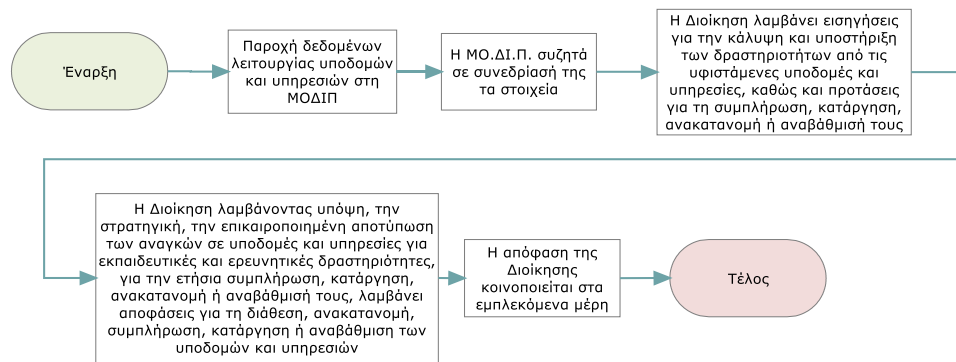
Έναρξη

Παροχή δεδομένων λειτουργίας υποδομών και υπηρεσιών στη ΜΟΔΙΠ

Η ΜΟ.ΔΙ.Π. συζητά σε συνεδρίασή της τα στοιχεία

Η Διοίκηση λαμβάνει εισηγήσεις για την κάλυψη και υποστήριξη των δραστηριοτήτων από τις υφιστάμενες υποδομές και υπηρεσίες, καθώς και προτάσεις για τη συμπλήρωση, κατάργηση, ανακατανομή ή αναβάθμισή τους

Η Διοίκηση λαμβάνοντας υπόψη, την στρατηγική, την επικαιροποιημένη αποτύπωση των αναγκών σε υποδομές και υπηρεσίες για εκπαιδευτικές και ερευνητικές δραστηριότητες, για την ετήσια συμπλήρωση, κατάργηση, ανακατανομή ή αναβάθμισή τους, λαμβάνει αποφάσεις για τη διάθεση, ανακατανομή, συμπλήρωση, κατάργηση ή αναβάθμιση των υποδομών και υπηρεσιών

Η απόφαση της Διοίκησης κοινοποιείται στα εμπλεκόμενα μέρη

Τέλος